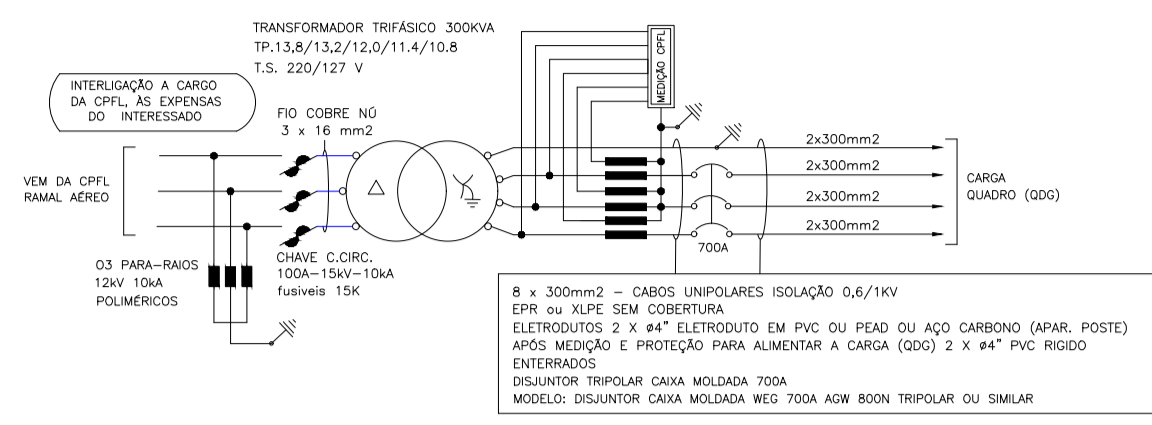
TRANSFORMADOR TRIFÁSICO 300KVA
TP.13,8/13,2/12,0/11.4/10.8
T.S. 220/127 V

INTERLIGAÇÃO A CARGO DA CPFL, ÀS EXPENSAS DO INTERESSADO

MEDIÇÃO CPFL

FIO COBRE NÚ
3 x 16 mm2

VEM DA CPFL
RAMAL AÉREO

2x300mm2
2x300mm2
2x300mm2
2x300mm2

CARGA
QUADRO (QDG)

700A

03 PARA-RAIOS
12kV 10kA
POLIMÉRICOS

CHAVE C.CIRC.
100A-15kV-10kA
fusiveis 15K

8 x 300mm2 - CABOS UNIPOLARES ISOLAÇÃO 0,6/1KV
EPR ou XLPE SEM COBERTURA
ELETRODUTOS 2 X ø4" ELETRODUTO EM PVC OU PEAD OU AÇO CARBONO (APAR. POSTE)
APÓS MEDIÇÃO E PROTEÇÃO PARA ALIMENTAR A CARGA (QDG) 2 X ø4" PVC RIGIDO ENTERRADOS
DISJUNTOR TRIPOLAR CAIXA MOLDADA 700A
MODELO: DISJUNTOR CAIXA MOLDADA WEG 700A AGW 800N TRIPOLAR OU SIMILAR